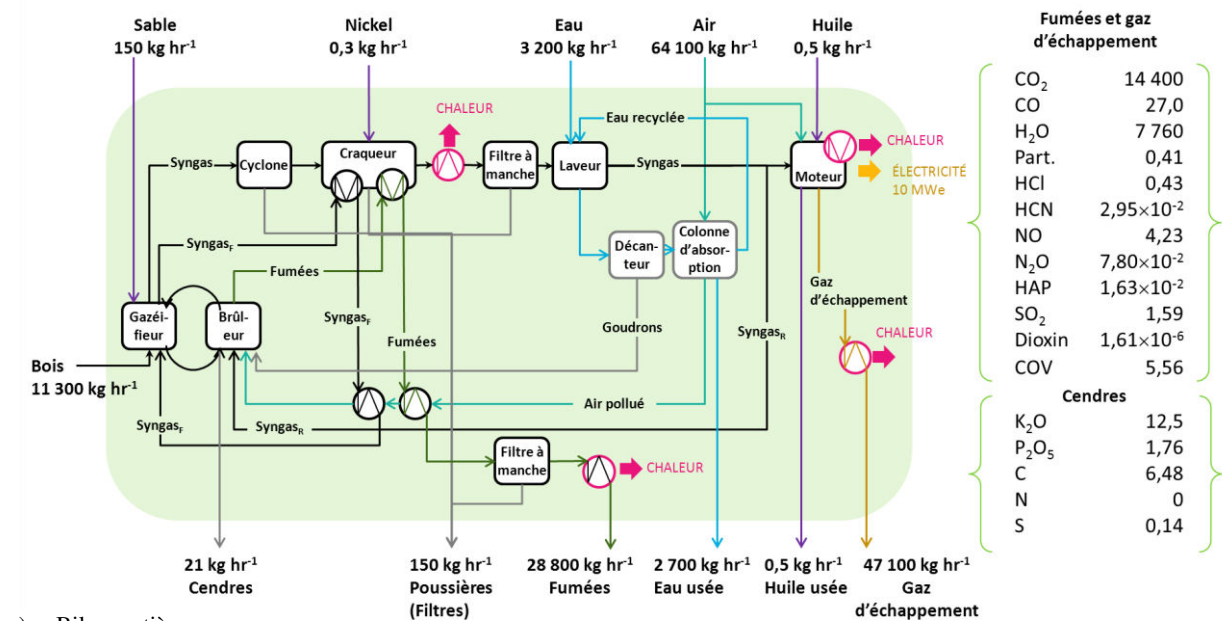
Sable
150 kg hr$^{-1}$

Nickel
0,3 kg hr$^{-1}$

Eau
3 200 kg hr$^{-1}$

Air
64 100 kg hr$^{-1}$

Huile
0,5 kg hr$^{-1}$

CHALEUR

Eau recyclée

Syngas

Cyclone

Craqueur

Filtre à manche

Laveur

Syngas

Moteur

CHALEUR

ÉLECTRICITÉ
10 MWe

Syngas$_F$

Décanteur

Colonne d'absorption

Fumées

Gazéifieur

Brûleur

Gaz d'échappement

Syngas$_F$

Goudrons

Syngas$_R$

CHALEUR

Fumées

Bois
11 300 kg hr$^{-1}$

Air pollué

Syngas$_F$

Syngas$_R$

Filtre à manche

CHALEUR

21 kg hr$^{-1}$
Cendres

150 kg hr$^{-1}$
Poussières
(Filtres)

28 800 kg hr$^{-1}$
Fumées

2 700 kg hr$^{-1}$
Eau usée

0,5 kg hr$^{-1}$
Huile usée

47 100 kg hr$^{-1}$
Gaz
d'échappement

Fumées et gaz d'échappement

| | |
|---|---|
| $CO_2$ | 14 400 |
| CO | 27,0 |
| $H_2O$ | 7 760 |
| Part. | 0,41 |
| HCl | 0,43 |
| HCN | $2{,}95\times10^{-2}$ |
| NO | 4,23 |
| $N_2O$ | $7{,}80\times10^{-2}$ |
| HAP | $1{,}63\times10^{-2}$ |
| $SO_2$ | 1,59 |
| Dioxin | $1{,}61\times10^{-6}$ |
| COV | 5,56 |

Cendres

| | |
|---|---|
| $K_2O$ | 12,5 |
| $P_2O_5$ | 1,76 |
| C | 6,48 |
| N | 0 |
| S | 0,14 |

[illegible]